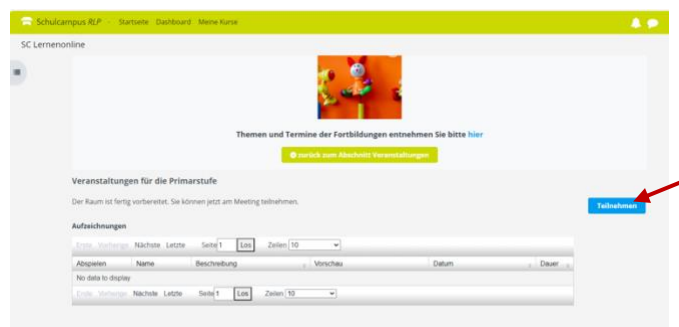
Schulcampus RLP · Startseite Dashboard Meine Kurse

SC Lernenonline

Themen und Termine der Fortbildungen entnehmen Sie bitte hier

zurück zum Abschnitt Veranstaltungen

Veranstaltungen für die Primarstufe

Der Raum ist fertig vorbereitet. Sie können jetzt am Meeting teilnehmen.

Teilnehmen

Aufzeichnungen

Erste Vorherige Nächste Letzte Seite 1 Los Zeilen 10

| Abspielen | Name | Beschreibung | Vorschau | Datum | Dauer |
|---|---|---|---|---|---|
| No data to display | | | | | |

Erste Vorherige Nächste Letzte Seite 1 Los Zeilen 10